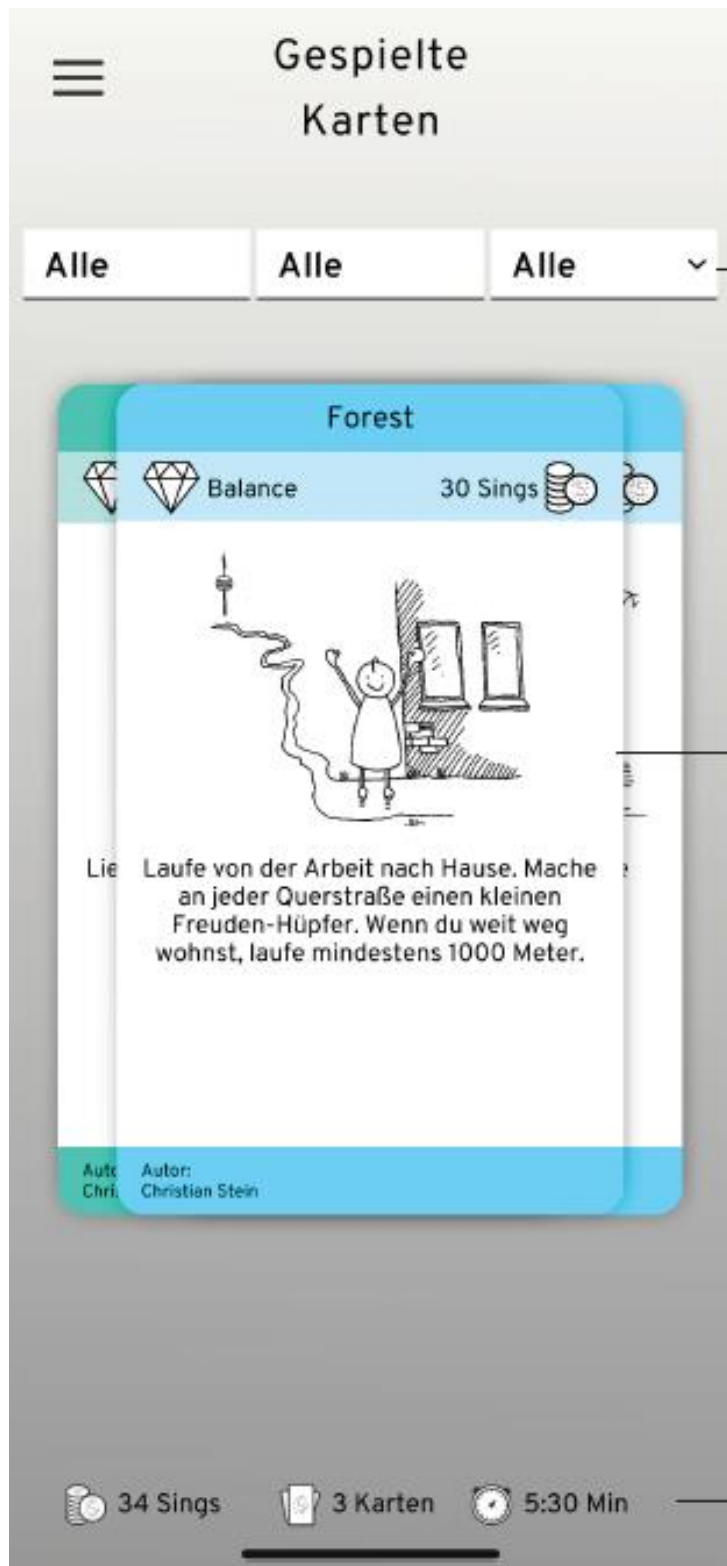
Gespielte Karten

Alle
Alle
Alle

Forest

Balance
30 Sings

Lie

Laufe von der Arbeit nach Hause. Mache an jeder Querstraße einen kleinen Freuden-Hüpfer. Wenn du weit weg wohnst, laufe mindestens 1000 Meter.

Aut
Chri

Autor:
Christian Stein

34 Sings
3 Karten
5:30 Min